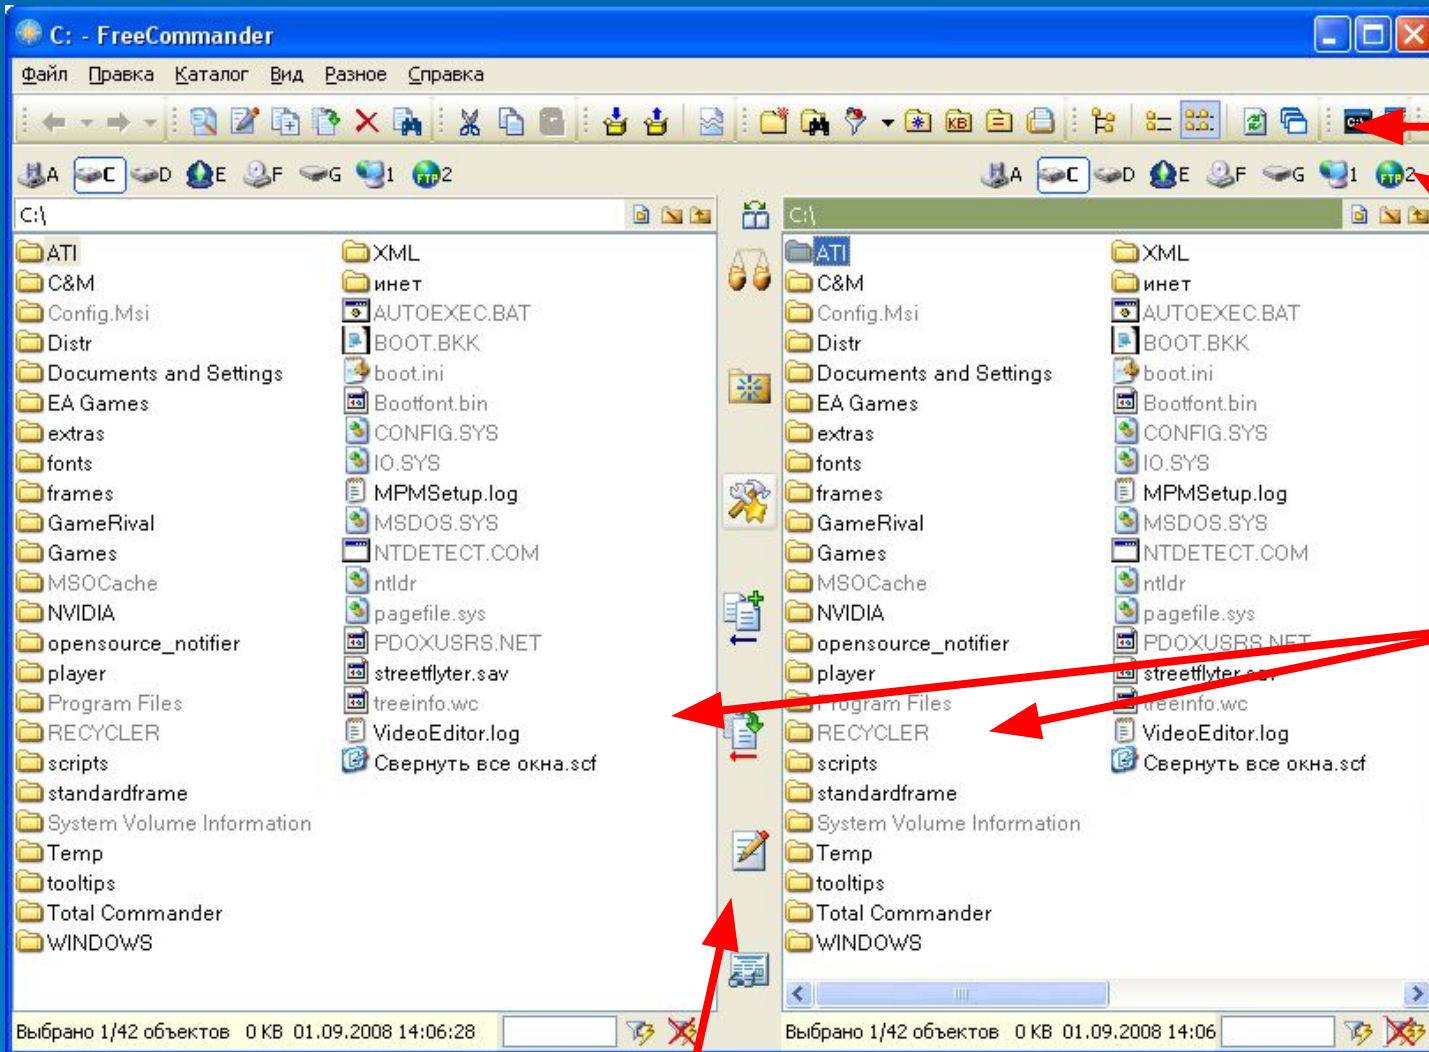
C: - FreeCommander

Файл Правка Каталог Вид Разное Справка

A C D E F G 1 2

A C D E F G 1 2

C:\

C:\

ATI
C&M
Config.Msi
Distr
Documents and Settings
EA Games
extras
fonts
frames
GameRival
Games
MSOCache
NVIDIA
opensource_notifier
player
Program Files
RECYCLER
scripts
standardframe
System Volume Information
Temp
tooltips
Total Commander
WINDOWS

XML
инет
AUTOEXEC.BAT
BOOT.BKK
boot.ini
Bootfont.bin
CONFIG.SYS
IO.SYS
MPMSetup.log
MSDOS.SYS
NTDETECT.COM
ntldr
pagefile.sys
PDOXUSRS.NET
streetflyter.sav
treeinfo.wc
VideoEditor.log
Свернуть все окна.scf

ATI
C&M
Config.Msi
Distr
Documents and Settings
EA Games
extras
fonts
frames
GameRival
Games
MSOCache
NVIDIA
opensource_notifier
player
Program Files
RECYCLER
scripts
standardframe
System Volume Information
Temp
tooltips
Total Commander
WINDOWS

XML
инет
AUTOEXEC.BAT
BOOT.BKK
boot.ini
Bootfont.bin
CONFIG.SYS
IO.SYS
MPMSetup.log
MSDOS.SYS
NTDETECT.COM
ntldr
pagefile.sys
PDOXUSRS.NET
streetflyter.sav
treeinfo.wc
VideoEditor.log
Свернуть все окна.scf

Выбрано 1/42 объектов 0 KB 01.09.2008 14:06:28

Выбрано 1/42 объектов 0 KB 01.09.2008 14:06